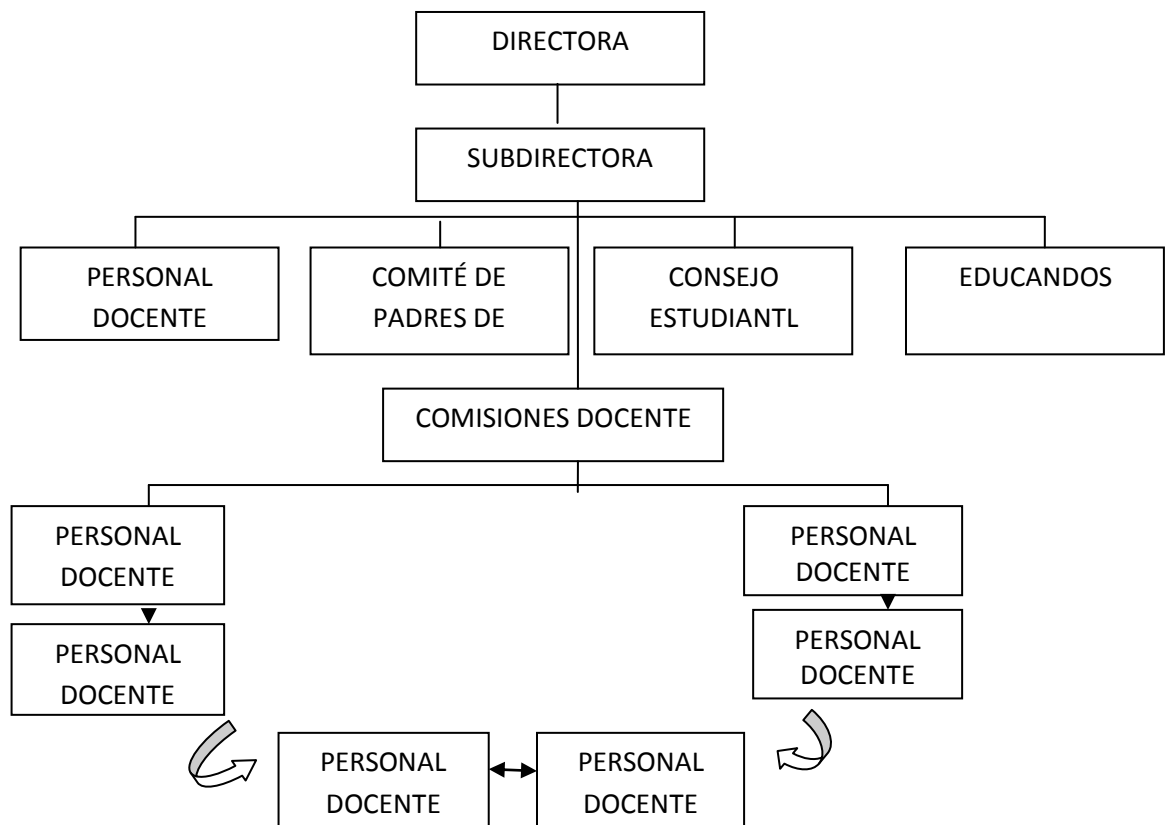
DIRECTORA

SUBDIRECTORA

PERSONAL DOCENTE

COMITÉ DE PADRES DE

CONSEJO ESTUDIANTL

EDUCANDOS

COMISIONES DOCENTE

PERSONAL DOCENTE

PERSONAL DOCENTE

PERSONAL DOCENTE

PERSONAL DOCENTE

PERSONAL DOCENTE

PERSONAL DOCENTE